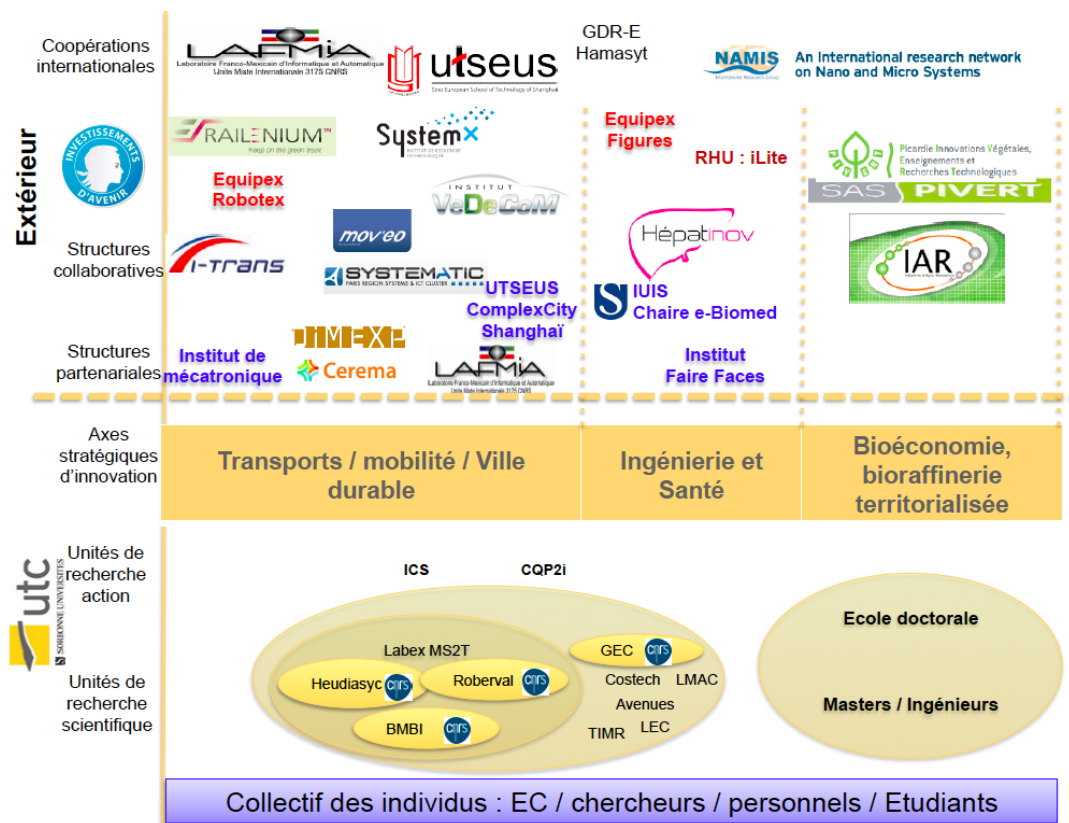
Extérieur

Coopérations internationales

LAFMIA
Laboratoire Franco-Mexicain d'Informatique et Automatique
Unité Mixte Internationale 3175 CNRS

utseus
Sino European School of Technology of Shanghai

GDR-E Hamasyt

NAMIS
An International research network on Nano and Micro Systems

INVESTISSEMENTS D'AVENIR

RAILENIUM
Keep on the green track

SystemX

Equipex Robotex

INSTITUT VeDeCoM

Equipex Figures

RHU : iLite

Picardie Innovations Végétales, Enseignements et Recherches Technologiques
SAS PIVERT

Structures collaboratives

i-Trans

mov'eo

SYSTEMATIC
PARIS REGION SYSTEMS & ICT CLUSTER

UTSEUS ComplexCity Shanghaï

Hépatinov

IUIS Chaire e-Biomed

IAR

Structures partenariales

Institut de mécatronique

DIMEXP

Cerema

LAFMIA
Laboratoire Franco-Mexicain d'Informatique et Automatique
Unité Mixte Internationale 3175 CNRS

Institut Faire Faces

Axes stratégiques d'innovation

Transports / mobilité / Ville durable

Ingénierie et Santé

Bioéconomie, bioraffinerie territorialisée

utc
SORBONNE UNIVERSITÉS

Unités de recherche action

ICS

CQP2i

Unités de recherche scientifique

Labex MS2T

Heudiasyc cnrs

Roberval cnrs

BMBI cnrs

GEC cnrs

Costech

LMAC

Avenues

TIMR

LEC

Ecole doctorale

Masters / Ingénieurs

Collectif des individus : EC / chercheurs / personnels / Etudiants